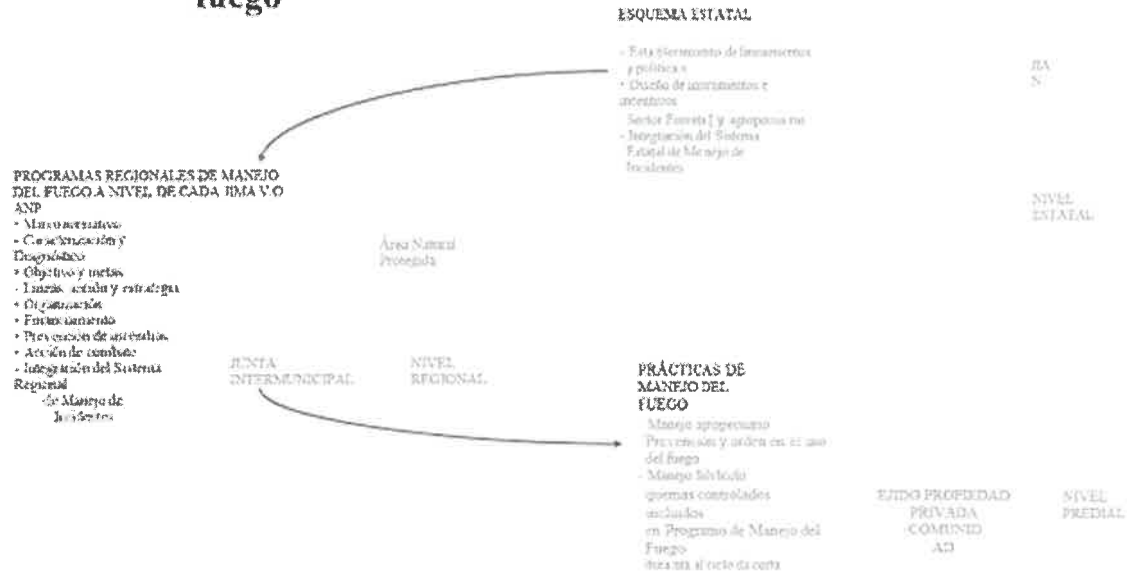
fuego

ESQUEMA ESTATAL

- Establecimiento de lineamientos y políticas
- Diseño de instrumentos e incentivos
Sector Forestal y agropecuario
- Integración del Sistema Estatal de Manejo de Incidentes

JIA N

NIVEL ESTATAL

PROGRAMAS REGIONALES DE MANEJO DEL FUEGO A NIVEL DE CADA JIMA Y/O ANP
- Marco normativo
- Caracterización y Diagnóstico
- Objetivo y metas
- Líneas, acción y estrategias
- Organización
- Financiamiento
- Prevención de incendios
- Acción de combate
- Integración del Sistema Regional de Manejo de Incidentes

Área Natural Protegida

JUNTA INTERMUNICIPAL

NIVEL REGIONAL

PRÁCTICAS DE MANEJO DEL FUEGO
Manejo agropecuario
Prevención y orden en el uso del fuego
- Manejo Silvícola
quemas controladas incluidas en Programa de Manejo del Fuego
durante el ciclo de corta

EJIDO PROPIEDAD PRIVADA COMUNIDAD

NIVEL PREDIAL